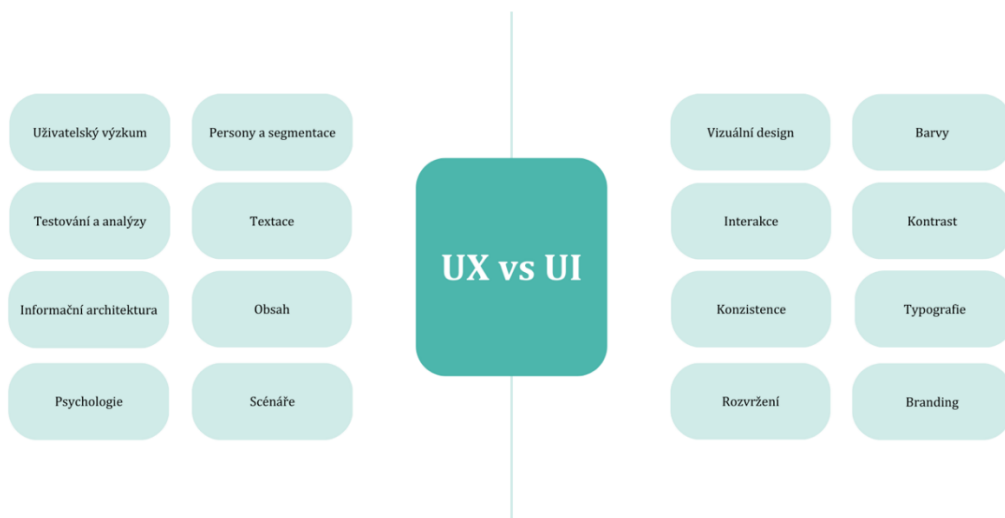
Uživatelský výzkum

Persony a segmentace

Testování a analýzy

Textace

Informační architektura

Obsah

Psychologie

Scénáře

UX vs UI

Vizuální design

Barvy

Interakce

Kontrast

Konzistence

Typografie

Rozvržení

Branding